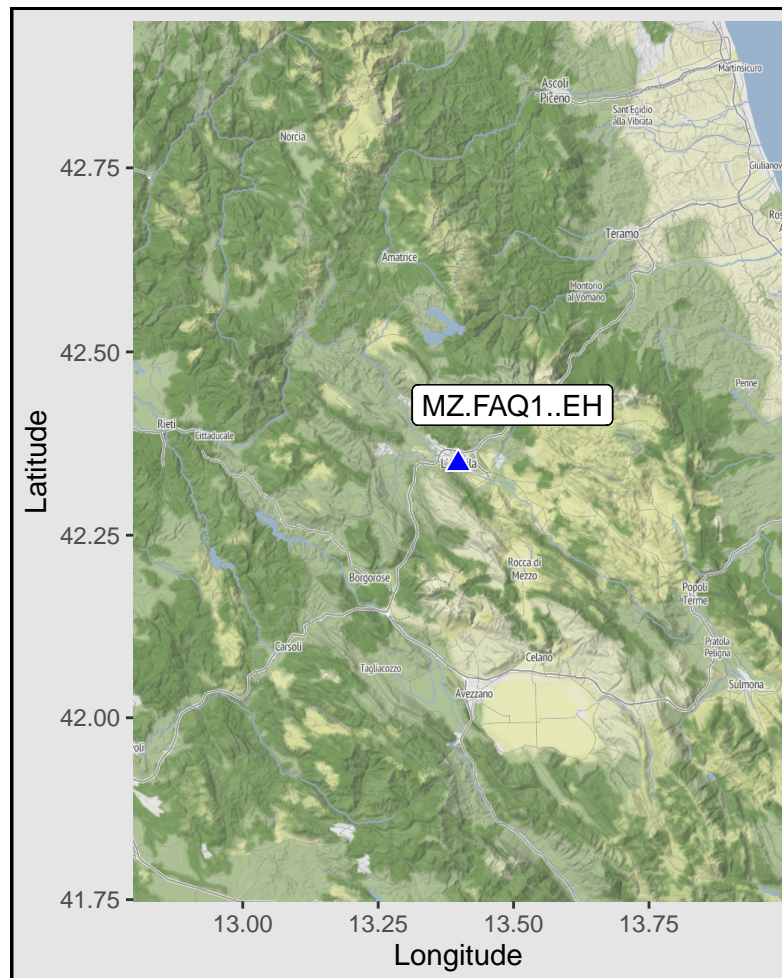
Ascoli Piceno
Martinsicuro
Sant'Egidio alla Vibrata
Giulianova
Ros
Norcia
Teramo
Amatrice
Montorio al Vomano
Penne
MZ.FAQ1..EH
Rieti
Cittaducale
L'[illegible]ila
Rocca di Mezzo
Borgorose
Popoli Terme
Carsoli
Pratola Peligna
Tagliacozzo
Celano
Sulmona
Avezzano
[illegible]oli
42.75
42.50
42.25
42.00
41.75
Latitude
13.00
13.25
13.50
13.75
Longitude